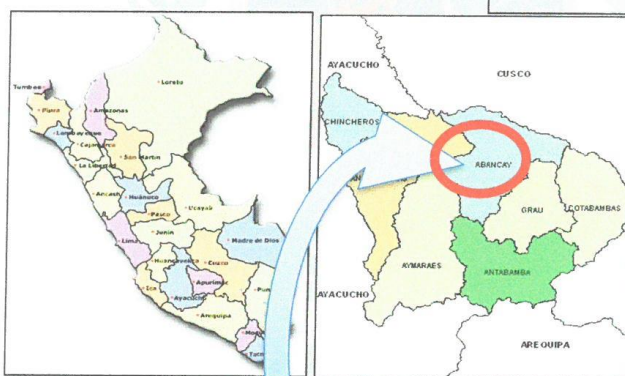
Tumbes
Piura
Amazonas
Loreto
Lambayeque
Cajamarca
San Martín
La Libertad
Ancash
Huánuco
Ucayali
Pasco
Junín
Lima
Madre de Dios
Huancavelica
Cusco
Ica
Apurímac
Ayacucho
Pun
Arequipa
Moq
Tacn

AYACUCHO
CUSCO
CHINCHEROS
ABANCAY
GRAU
COTABAMBAS
AYMARAES
ANTABAMBA
AYACUCHO
AREQUIPA